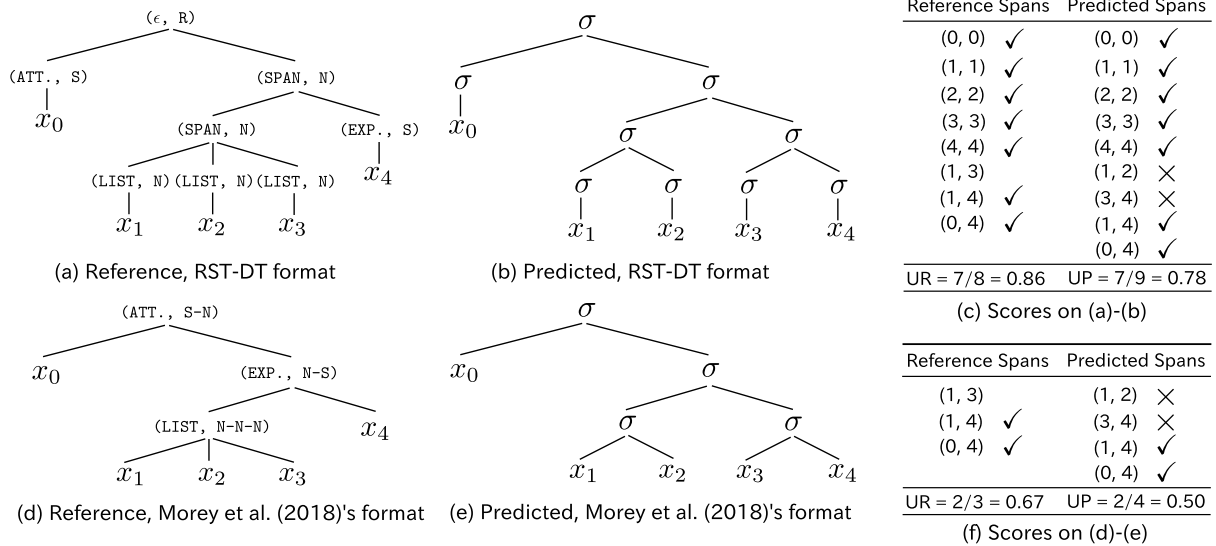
($\epsilon$, R)

(ATT., S)

$x_0$

(SPAN, N)

(SPAN, N)

(EXP., S)

$x_4$

(LIST, N) (LIST, N) (LIST, N)

$x_1$ $x_2$ $x_3$

(a) Reference, RST-DT format

$\sigma$

$\sigma$ $\sigma$

$x_0$

$\sigma$ $\sigma$

$\sigma$ $\sigma$ $\sigma$ $\sigma$

$x_1$ $x_2$ $x_3$ $x_4$

(b) Predicted, RST-DT format

| Reference Spans | Predicted Spans |
|---|---|
| (0, 0) ✓ | (0, 0) ✓ |
| (1, 1) ✓ | (1, 1) ✓ |
| (2, 2) ✓ | (2, 2) ✓ |
| (3, 3) ✓ | (3, 3) ✓ |
| (4, 4) ✓ | (4, 4) ✓ |
| (1, 3) | (1, 2) × |
| (1, 4) ✓ | (3, 4) × |
| (0, 4) ✓ | (1, 4) ✓ |
| | (0, 4) ✓ |
| UR = 7/8 = 0.86 | UP = 7/9 = 0.78 |

(c) Scores on (a)-(b)

(ATT., S-N)

$x_0$

(EXP., N-S)

(LIST, N-N-N)

$x_4$

$x_1$ $x_2$ $x_3$

(d) Reference, Morey et al. (2018)'s format

$\sigma$

$x_0$ $\sigma$

$\sigma$ $\sigma$

$x_1$ $x_2$ $x_3$ $x_4$

(e) Predicted, Morey et al. (2018)'s format

| Reference Spans | Predicted Spans |
|---|---|
| (1, 3) | (1, 2) × |
| (1, 4) ✓ | (3, 4) × |
| (0, 4) ✓ | (1, 4) ✓ |
| | (0, 4) ✓ |
| UR = 2/3 = 0.67 | UP = 2/4 = 0.50 |

(f) Scores on (d)-(e)